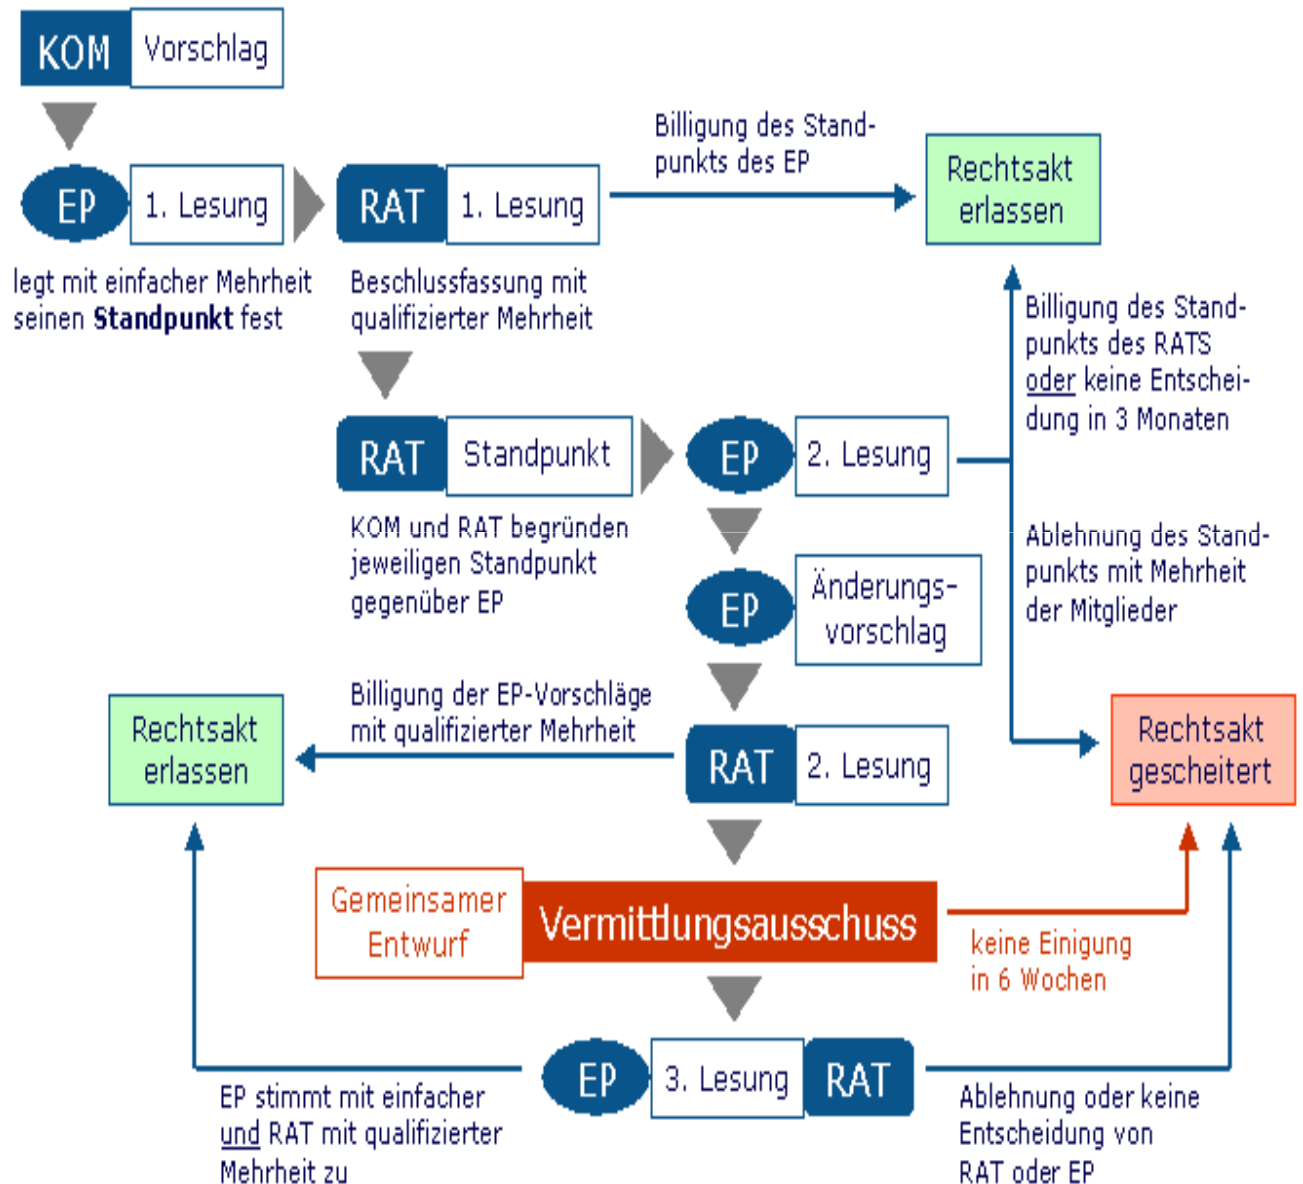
KOM Vorschlag

EP 1. Lesung

legt mit einfacher Mehrheit seinen **Standpunkt** fest

RAT 1. Lesung

Beschlussfassung mit qualifizierter Mehrheit

Billigung des Standpunkts des EP

Rechtsakt erlassen

RAT Standpunkt

KOM und RAT begründen jeweiligen Standpunkt gegenüber EP

EP 2. Lesung

Billigung des Standpunkts des RATS oder keine Entscheidung in 3 Monaten

Ablehnung des Standpunkts mit Mehrheit der Mitglieder

EP Änderungsvorschlag

Billigung der EP-Vorschläge mit qualifizierter Mehrheit

Rechtsakt erlassen

RAT 2. Lesung

Rechtsakt gescheitert

Gemeinsamer Entwurf

Vermittlungsausschuss

keine Einigung in 6 Wochen

EP 3. Lesung RAT

EP stimmt mit einfacher und RAT mit qualifizierter Mehrheit zu

Ablehnung oder keine Entscheidung von RAT oder EP